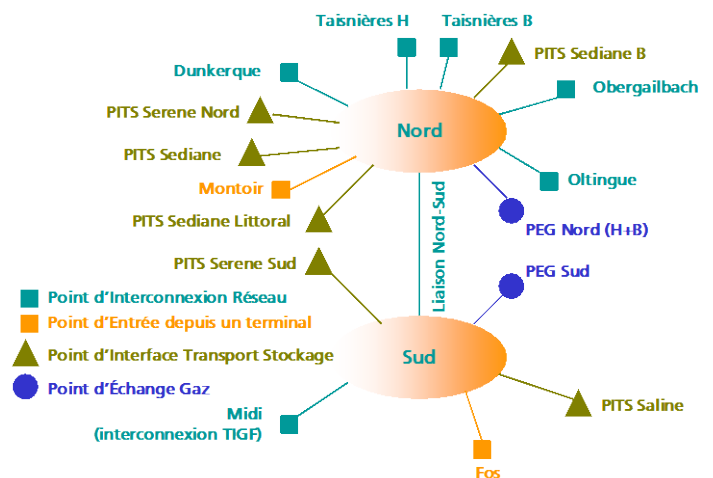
Taisnières H
Taisnières B
PITS Sediane B
Dunkerque
Obergailbach
PITS Serene Nord
Nord
PITS Sediane
Oltingue
Montoir
PITS Sediane Littoral
PEG Nord (H+B)
Liaison Nord-Sud
PITS Serene Sud
PEG Sud
Point d'Interconnexion Réseau
Point d'Entrée depuis un terminal
Point d'Interface Transport Stockage
Sud
Point d'Échange Gaz
PITS Saline
Midi
(interconnexion TIGF)
Fos